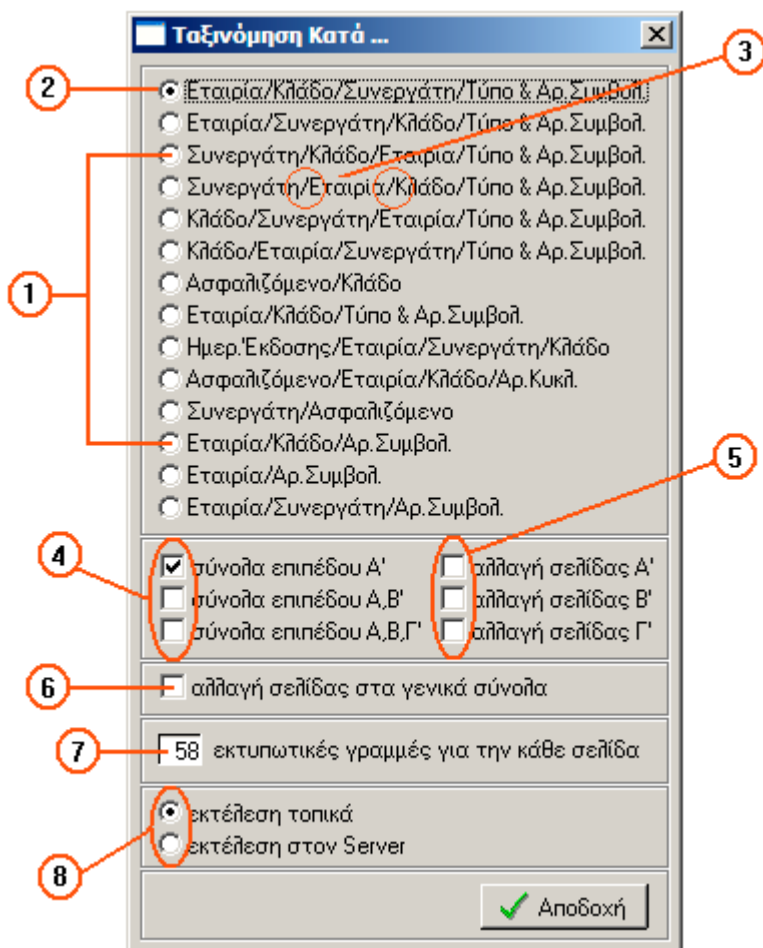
Ταξινόμηση Κατά ...

2
Εταιρία/Κλάδο/Συνεργάτη/Τύπο & Αρ.Συμβολ.
Εταιρία/Συνεργάτη/Κλάδο/Τύπο & Αρ.Συμβολ.
Συνεργάτη/Κλάδο/Εταιρία/Τύπο & Αρ.Συμβολ.
Συνεργάτη/Εταιρία/Κλάδο/Τύπο & Αρ.Συμβολ.
Κλάδο/Συνεργάτη/Εταιρία/Τύπο & Αρ.Συμβολ.
Κλάδο/Εταιρία/Συνεργάτη/Τύπο & Αρ.Συμβολ.
Ασφαλιζόμενο/Κλάδο
Εταιρία/Κλάδο/Τύπο & Αρ.Συμβολ.
Ημερ.Έκδοσης/Εταιρία/Συνεργάτη/Κλάδο
Ασφαλιζόμενο/Εταιρία/Κλάδο/Αρ.Κυκλ.
Συνεργάτη/Ασφαλιζόμενο
Εταιρία/Κλάδο/Αρ.Συμβολ.
Εταιρία/Αρ.Συμβολ.
Εταιρία/Συνεργάτη/Αρ.Συμβολ.
3
1
5
4
σύνολα επιπέδου Α'
σύνολα επιπέδου Α,Β'
σύνολα επιπέδου Α,Β,Γ'
αλλαγή σελίδας Α'
αλλαγή σελίδας Β'
αλλαγή σελίδας Γ'
6
αλλαγή σελίδας στα γενικά σύνολα
7
58 εκτυπωτικές γραμμές για την κάθε σελίδα
εκτέλεση τοπικά
εκτέλεση στον Server
8
Αποδοχή